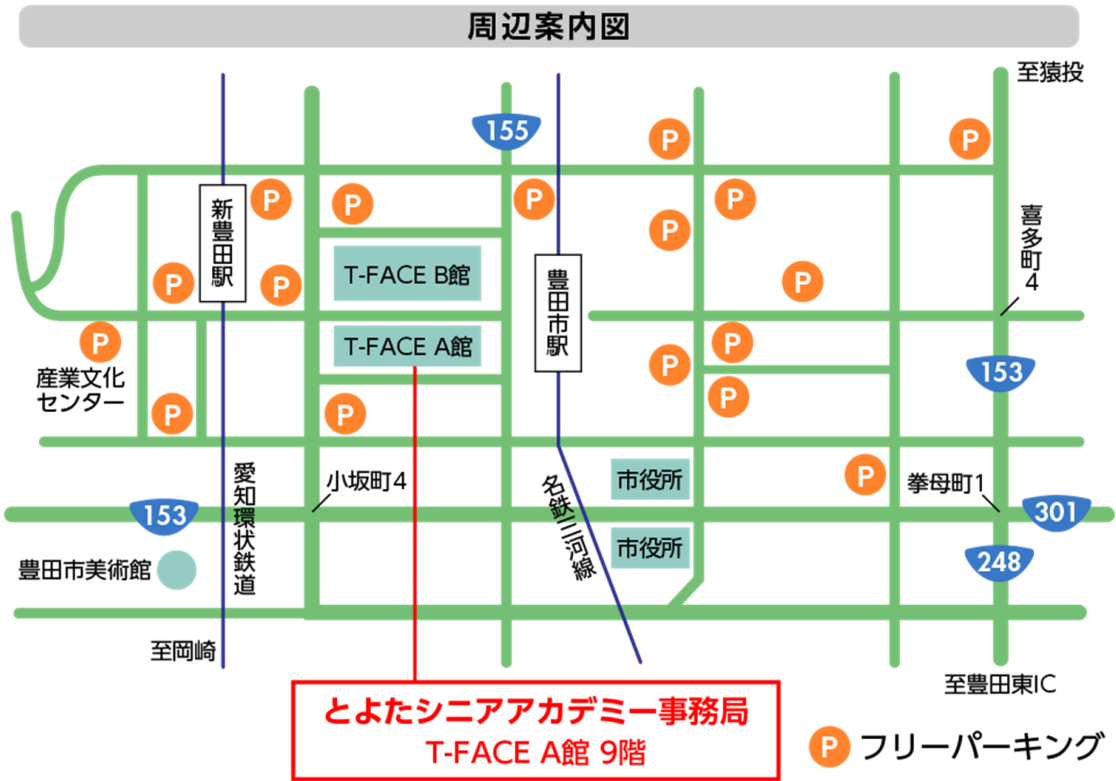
周辺案内図

至猿投

155

P

新豊田駅

T-FACE B館

T-FACE A館

豊田市駅

喜多町4

153

産業文化センター

愛知環状鉄道

小坂町4

名鉄三河線

市役所

市役所

挙母町1

301

153

248

豊田市美術館

至岡崎

至豊田東IC

とよたシニアアカデミー事務局
T-FACE A館 9階

P フリーパーキング